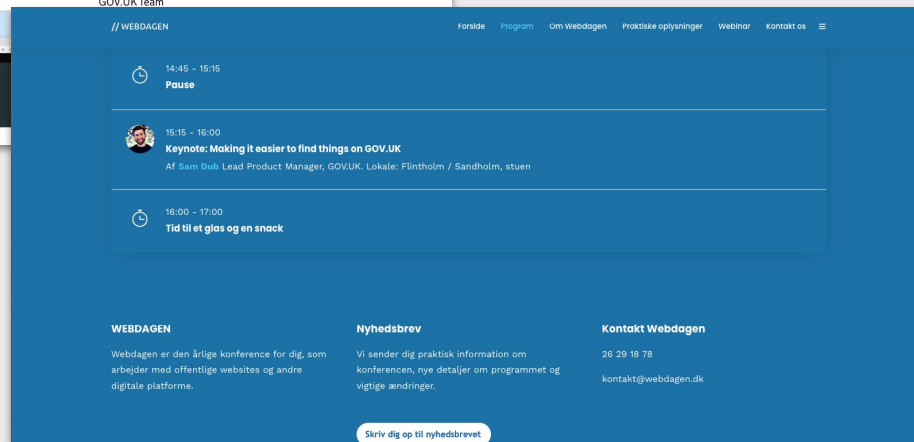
GOV.UK Team

// WEBDAGEN

Forside Program Om Webdagen Praktiske oplysninger Webinar Kontakt os ≡

14:45 - 15:15
Pause

15:15 - 16:00
Keynote: Making it easier to find things on GOV.UK
Af Sam Dub Lead Product Manager, GOV.UK. Lokale: Flintholm / Sandholm, stuen

16:00 - 17:00
Tid til et glas og en snack

WEBDAGEN

Webdagen er den årlige konference for dig, som arbejder med offentlige websites og andre digitale platforme.

Nyhedsbrev

Vi sender dig praktisk information om konferencen, nye detaljer om programmet og vigtige ændringer.

Skriv dig op til nyhedsbrevet

Kontakt Webdagen

26 29 18 78

kontakt@webdagen.dk